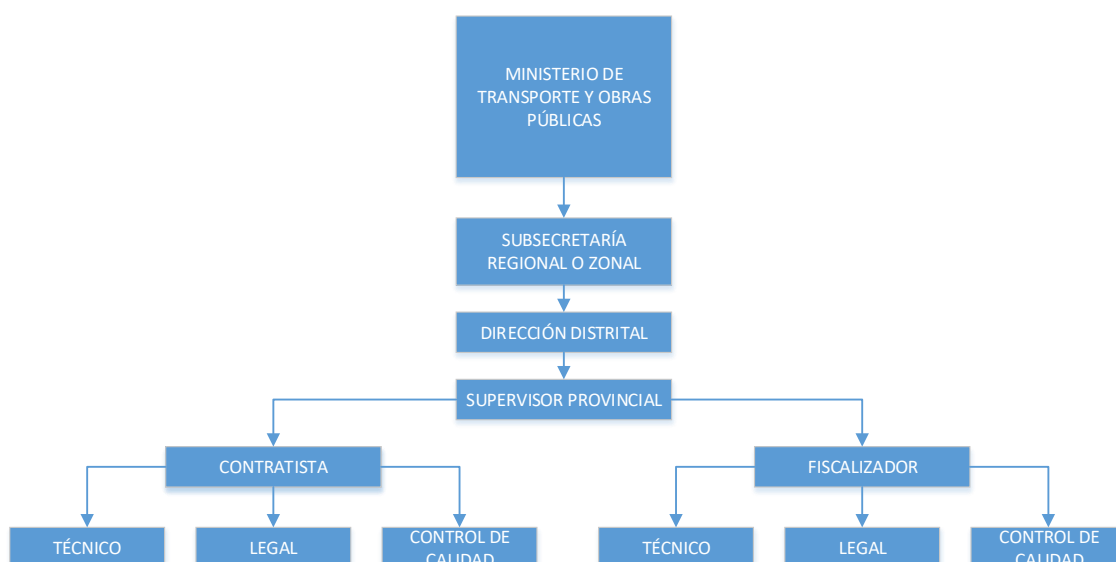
MINISTERIO DE TRANSPORTE Y OBRAS PÚBLICAS

SUBSECRETARÍA REGIONAL O ZONAL

DIRECCIÓN DISTRITAL

SUPERVISOR PROVINCIAL

CONTRATISTA

FISCALIZADOR

TÉCNICO

LEGAL

CONTROL DE CALIDAD

TÉCNICO

LEGAL

CONTROL DE CALIDAD